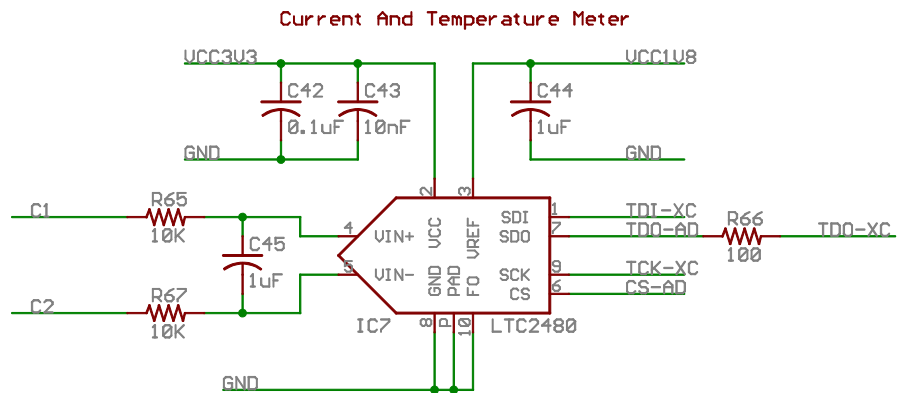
Current And Temperature Meter

VCC3V3
C42
0.1uF
C43
10nF
GND

VCC1V8
C44
1uF
GND

C1
R65
10K
C45
1uF
C2
R67
10K

4
VIN+
5
VIN-
2
VCC
3
VREF
GND
PAD
FO
8
P
10
IC7
LTC2480

SDI
SDO
SCK
CS
1
7
9
6

TDI-XC
TDO-AD
R66
100
TDO-XC
TCK-XC
CS-AD

GND